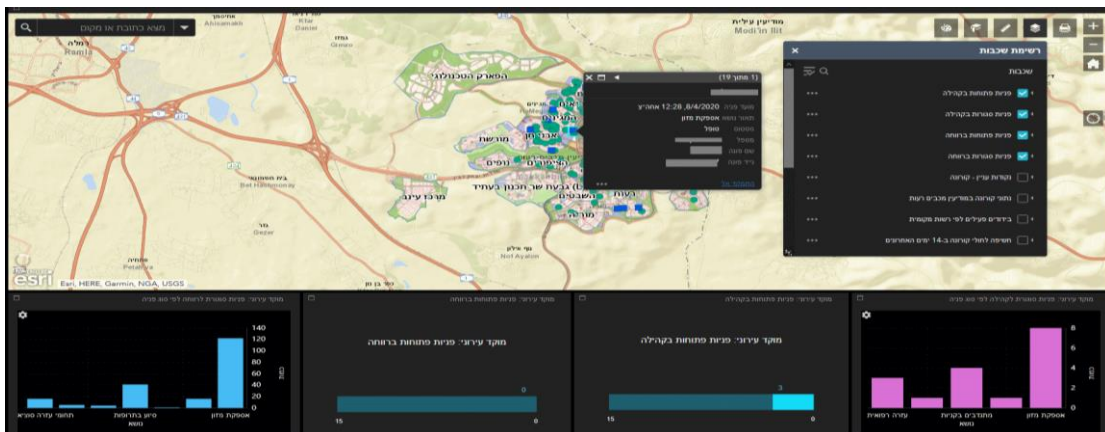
חפש כתובת או מקום

רמלה
Ramla

אחיסמך
Ahisamakh

כפר דניאל
Kfar Daniel

גמזו
Gimzo

מודיעין עילית
Modi'in Illit

הפארק הטכנולוגי

מורשת

ציפורים

נופים

בית חשמונאי
Bet Hashmona'i

גבעת שר תכנון בעתיד

מרכז עירוני

רעות

השבטים

מורדות

גזר
Gezer

פתחיה
Petahya

נוף איילון
Nof Ayalon

שעלבים

Esri, HERE, Garmin, NGA, USGS

esri

(1 מתוך 19)

מועד פניה 12:28 ,8/4/2020 אחה"צ

תאור נושא אספקת מזון

סטטוס טופל

רשימת שכבות

שכבות

פניות פתוחות בקהילה

פניות סגורות בקהילה

פניות פתוחות ברווחה

פניות סגורות ברווחה

נקודות עניין - קורונה

מתווי קורונה במודיעין מכבים רעות

בידודים פעילים לפי רשות מקומית

חשיפה לחולי קורונה ב-14 ימים האחרונים

מוקד עירוני: פניות סגורות ברווחה לפי סוג פניה

140
120
100
80
60
40
20
0

כמות

תחזוקה עזרה פניה

סיוע בתרופות

אספקת מזון

נושא

מוקד עירוני: פניות פתוחות ברווחה

מוקד עירוני: פניות פתוחות ברווחה

0

15

0

מוקד עירוני: פניות פתוחות בקהילה

מוקד עירוני: פניות פתוחות בקהילה

3

15

0

מוקד עירוני: פניות סגורות לקהילה לפי סוג פניה

8
6
4
2
0

כמות

עזרה רפואית

מתנדבים בקהילה

אספקת מזון

נושא